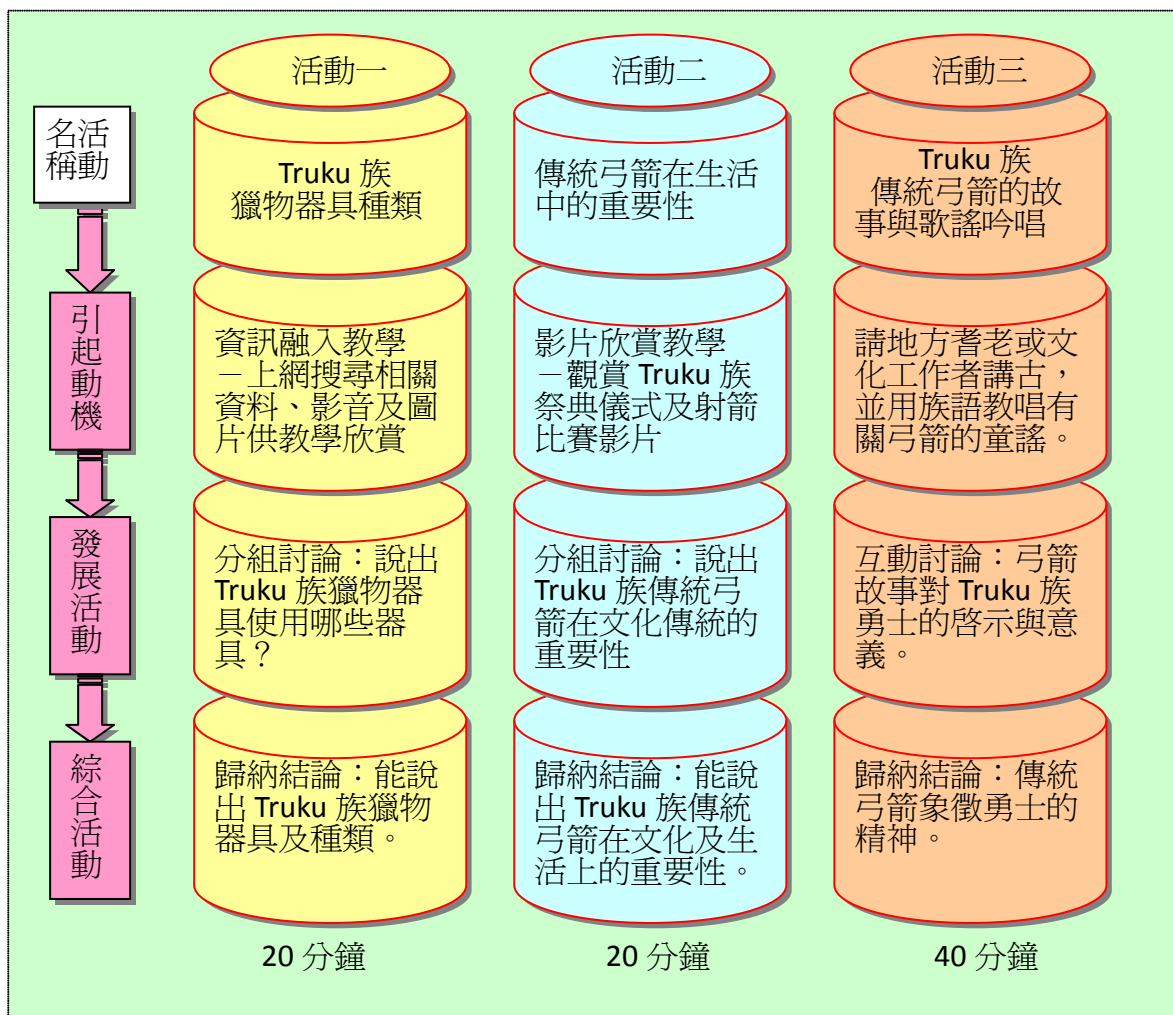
活動名稱

引起動機

發展活動

綜合活動

活動一

Truku 族獵物器具種類

資訊融入教學－上網搜尋相關資料、影音及圖片供教學欣賞

分組討論：說出 Truku 族獵物器具使用哪些器具？

歸納結論：能說出 Truku 族獵物器具及種類。

20 分鐘

活動二

傳統弓箭在生活中的重要性

影片欣賞教學－觀賞 Truku 族祭典儀式及射箭比賽影片

分組討論：說出 Truku 族傳統弓箭在文化傳統的重要性

歸納結論：能說出 Truku 族傳統弓箭在文化及生活上的重要性。

20 分鐘

活動三

Truku 族傳統弓箭的故事與歌謠吟唱

請地方耆老或文化工作者講古，並用族語教唱有關弓箭的童謠。

互動討論：弓箭故事對 Truku 族勇士的啓示與意義。

歸納結論：傳統弓箭象徵勇士的精神。

40 分鐘